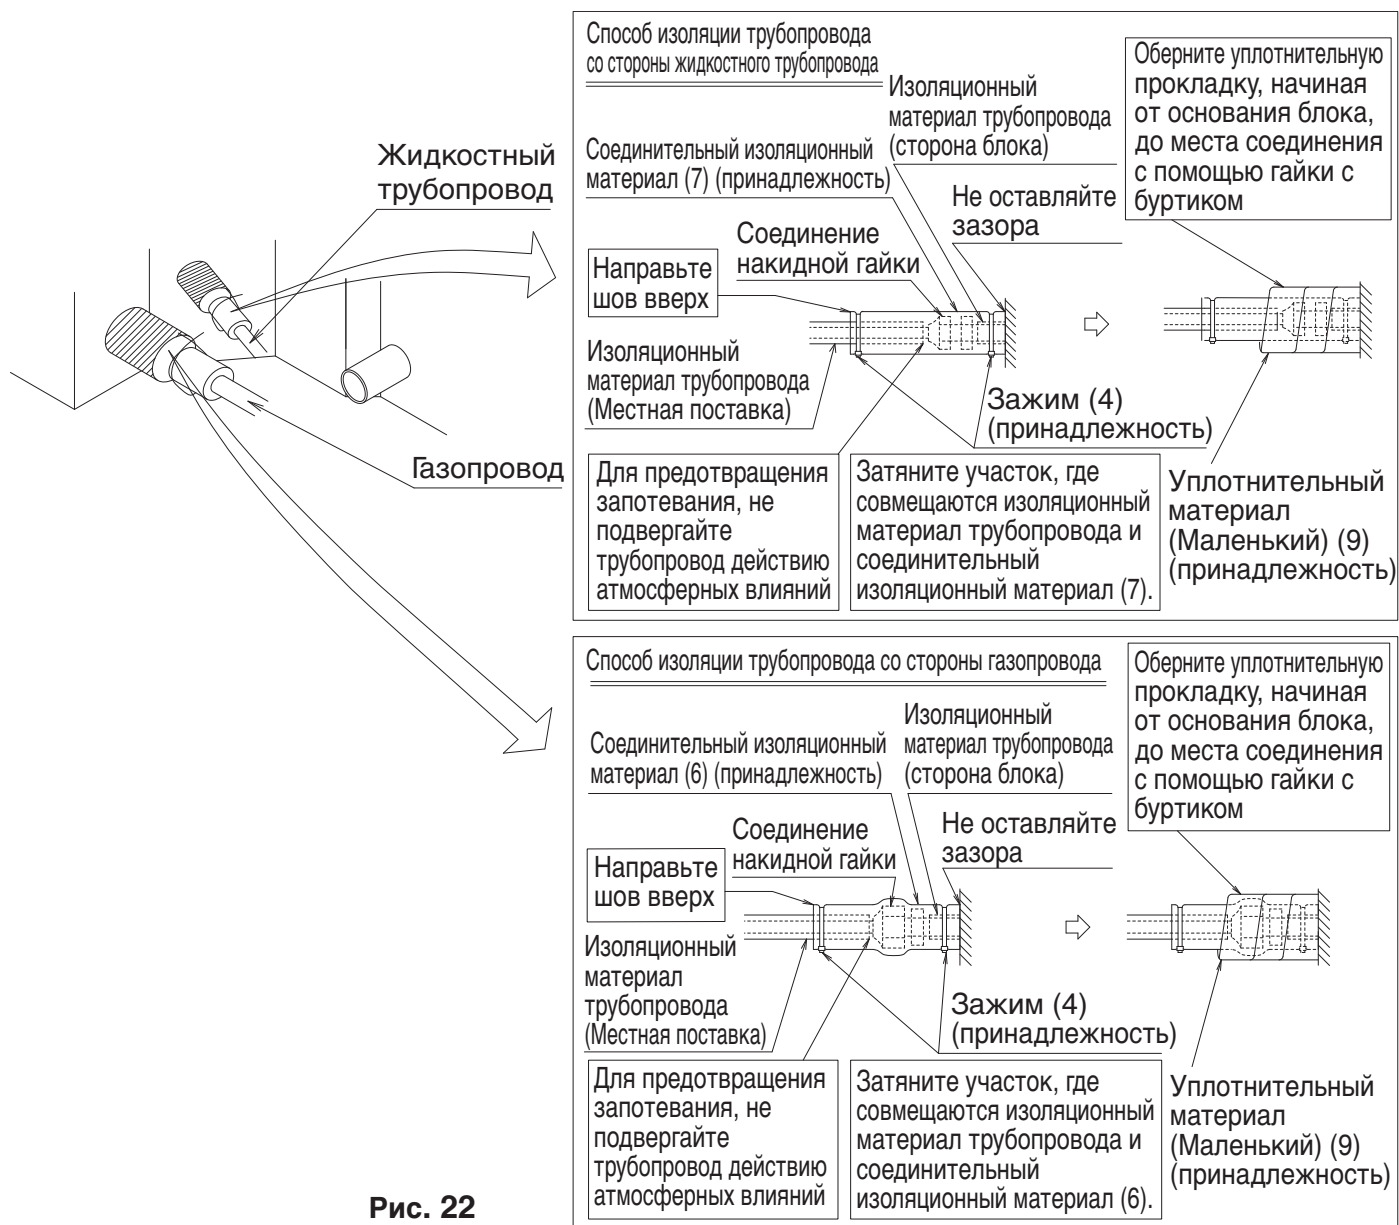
Жидкостный трубопровод

Газопровод

Способ изоляции трубопровода со стороны жидкостного трубопровода

Изоляционный материал трубопровода (сторона блока)

Оберните уплотнительную прокладку, начиная от основания блока, до места соединения с помощью гайки с буртиком

Соединительный изоляционный материал (7) (принадлежность)

Не оставляйте зазора

Соединение накидной гайки

Направьте шов вверх

Изоляционный материал трубопровода (Местная поставка)

Зажим (4) (принадлежность)

Для предотвращения запотевания, не подвергайте трубопровод действию атмосферных влияний

Затяните участок, где совмещаются изоляционный материал трубопровода и соединительный изоляционный материал (7).

Уплотнительный материал (Маленький) (9) (принадлежность)

Способ изоляции трубопровода со стороны газопровода

Оберните уплотнительную прокладку, начиная от основания блока, до места соединения с помощью гайки с буртиком

Изоляционный материал трубопровода (сторона блока)

Соединительный изоляционный материал (6) (принадлежность)

Соединение накидной гайки

Не оставляйте зазора

Направьте шов вверх

Изоляционный материал трубопровода (Местная поставка)

Зажим (4) (принадлежность)

Для предотвращения запотевания, не подвергайте трубопровод действию атмосферных влияний

Затяните участок, где совмещаются изоляционный материал трубопровода и соединительный изоляционный материал (6).

Уплотнительный материал (Маленький) (9) (принадлежность)

Рис. 22